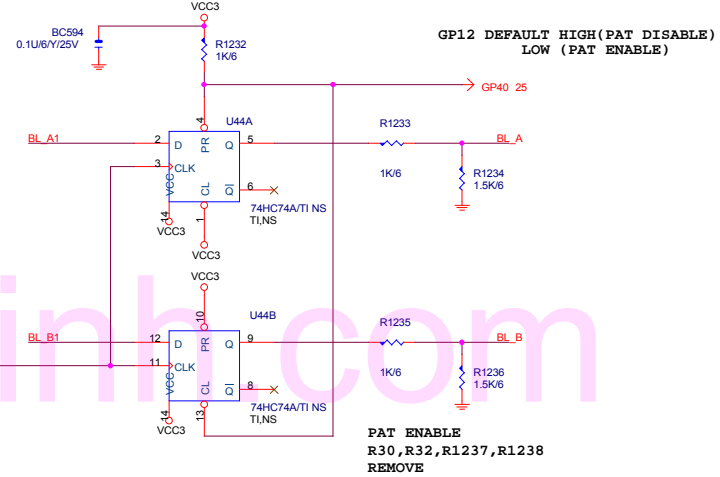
VCC3
BC594
0.1U/6/Y/25V
R1232
1K/6
GP12 DEFAULT HIGH(PAT DISABLE)
LOW (PAT ENABLE)
GP40 25
U44A
BL_A1
2
D
PR
4
Q
5
R1233
BL_A
3
CLK
VCC
CL
$\overline{Q}$
6
1K/6
R1234
1.5K/6
14
1
VCC3
74HC74A/TI NS
TI,NS
VCC3
U44B
10
BL_B1
12
D
PR
Q
9
R1235
BL_B
11
CLK
VCC
CL
$\overline{Q}$
8
1K/6
R1236
1.5K/6
14
13
VCC3
74HC74A/TI NS
TI,NS
inh.com
PAT ENABLE
R30,R32,R1237,R1238
REMOVE